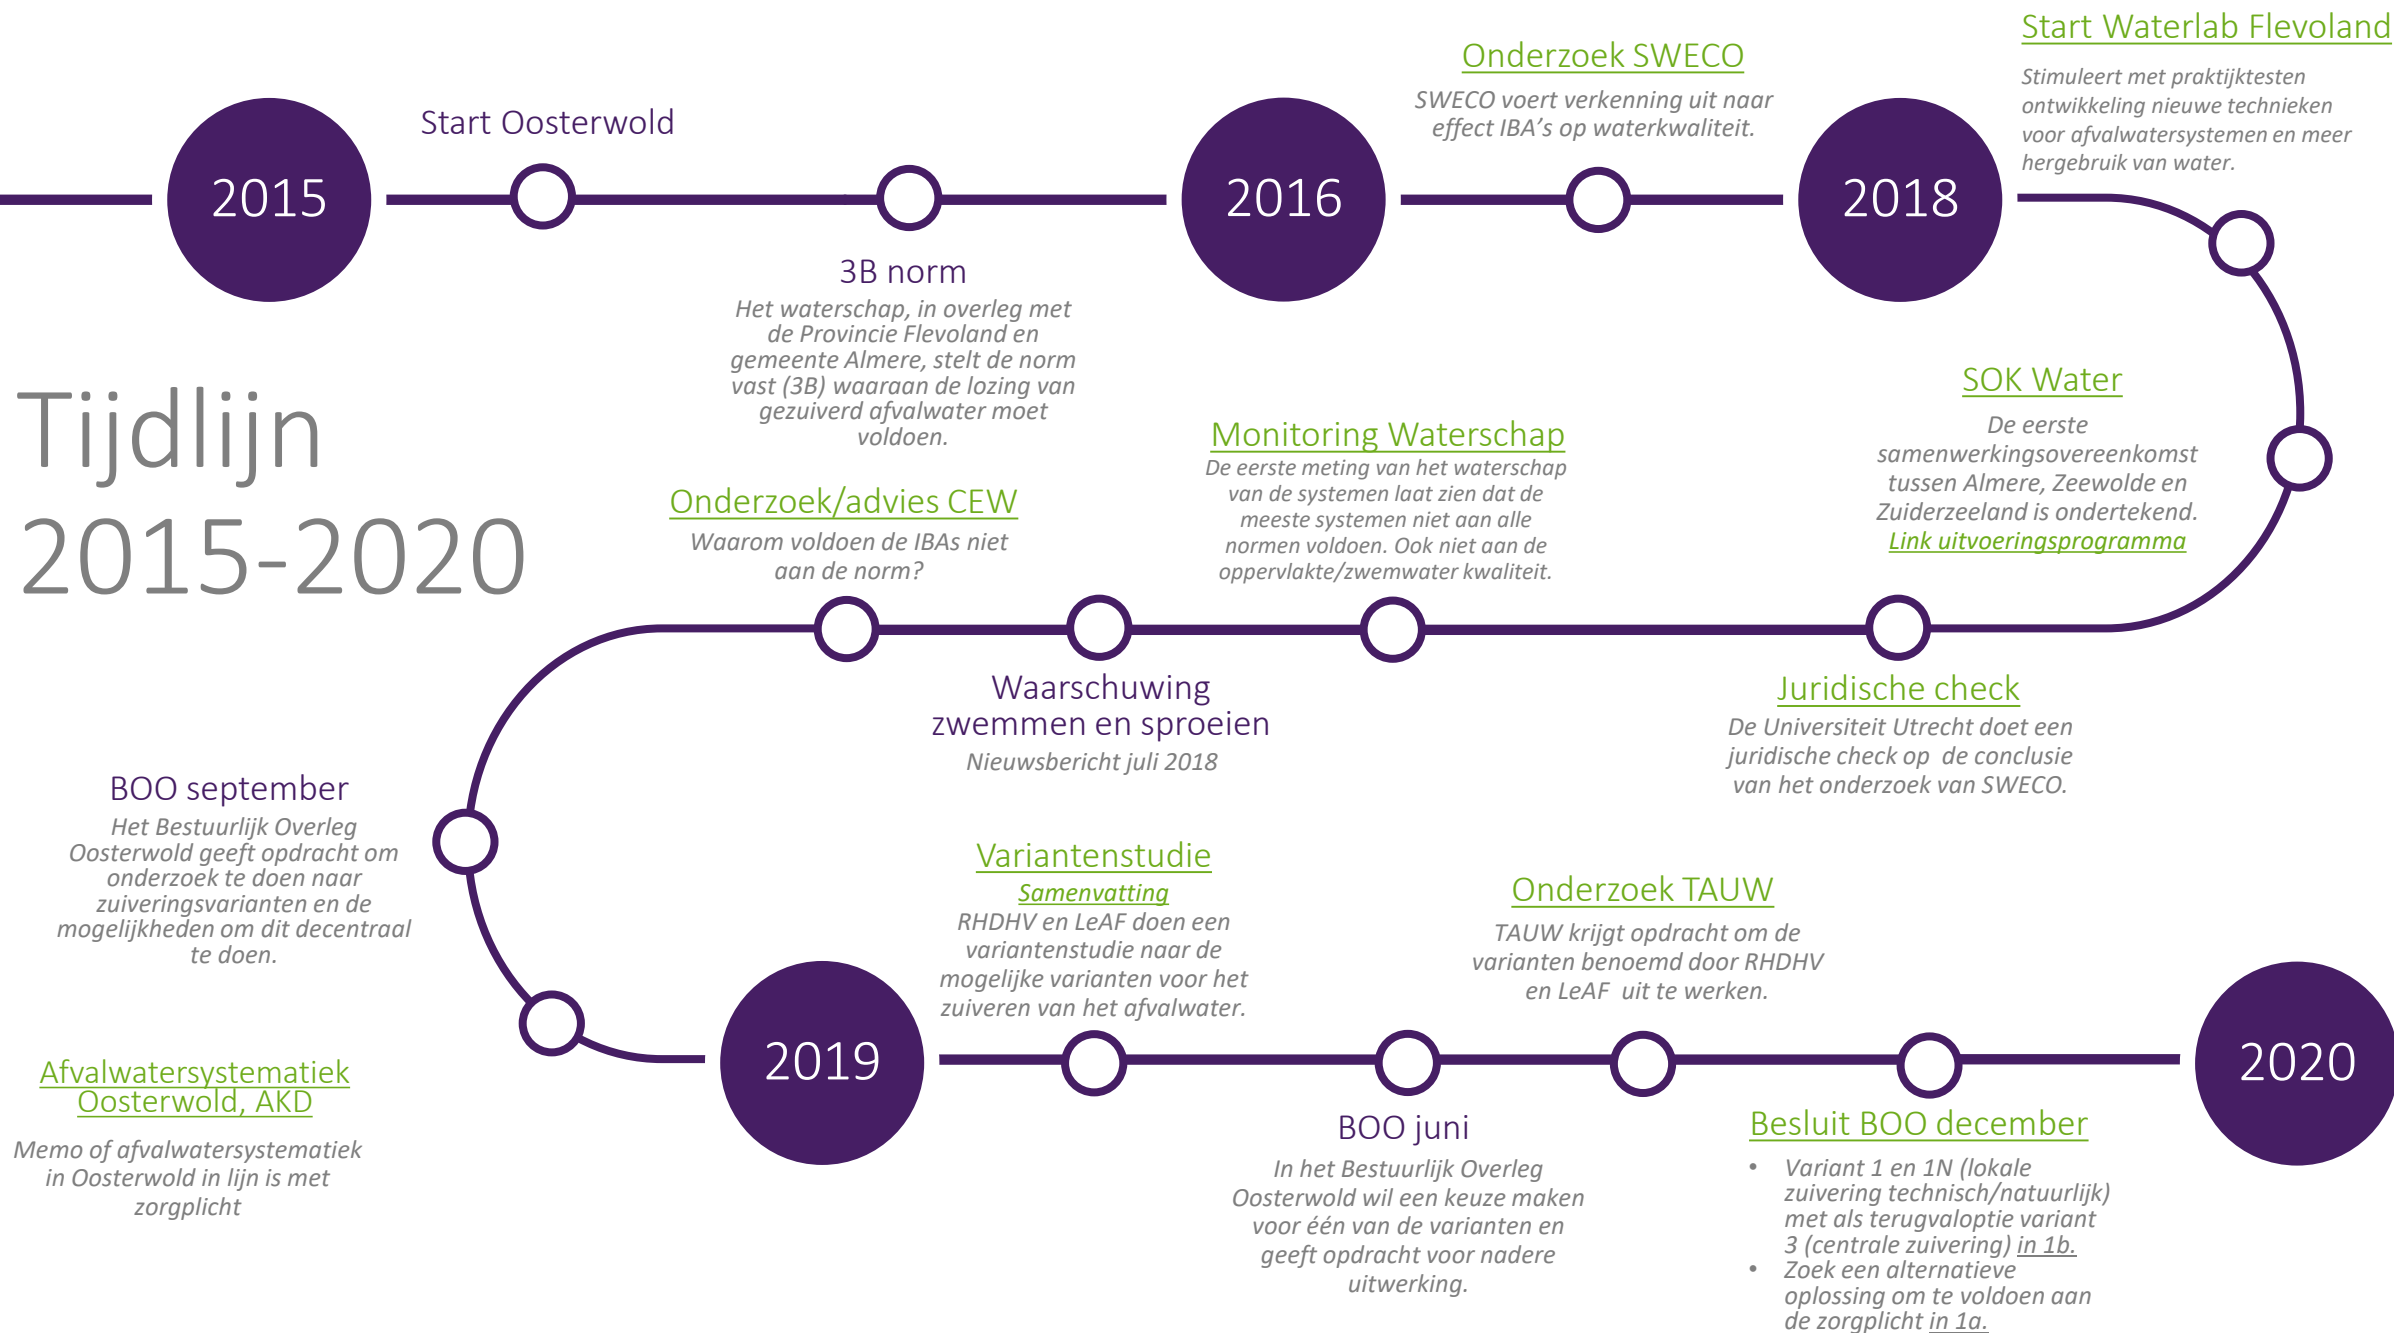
Tijdlijn 2015-2020

2015

Start Oosterwold

3B norm

Het waterschap, in overleg met de Provincie Flevoland en gemeente Almere, stelt de norm vast (3B) waaraan de lozing van gezuiverd afvalwater moet voldoen.

2016

Onderzoek SWECO

SWECO voert verkenning uit naar effect IBA's op waterkwaliteit.

2018

Start Waterlab Flevoland

Stimuleert met praktijktesten ontwikkeling nieuwe technieken voor afvalwatersystemen en meer hergebruik van water.

SOK Water

De eerste samenwerkingsovereenkomst tussen Almere, Zeewolde en Zuiderzeeland is ondertekend.

Link uitvoeringsprogramma

Monitoring Waterschap

De eerste meting van het waterschap van de systemen laat zien dat de meeste systemen niet aan alle normen voldoen. Ook niet aan de oppervlakte/zwemwater kwaliteit.

Onderzoek/advies CEW

Waarom voldoen de IBAs niet aan de norm?

Waarschuwing zwemmen en sproeien

Nieuwsbericht juli 2018

Juridische check

De Universiteit Utrecht doet een juridische check op de conclusie van het onderzoek van SWECO.

BOO september

Het Bestuurlijk Overleg Oosterwold geeft opdracht om onderzoek te doen naar zuiveringsvarianten en de mogelijkheden om dit decentraal te doen.

Afvalwatersystematiek Oosterwold, AKD

Memo of afvalwatersystematiek in Oosterwold in lijn is met zorgplicht

2019

Variantenstudie

Samenvatting

RHDHV en LeAF doen een variantenstudie naar de mogelijke varianten voor het zuiveren van het afvalwater.

Onderzoek TAUW

TAUW krijgt opdracht om de varianten benoemd door RHDHV en LeAF uit te werken.

BOO juni

In het Bestuurlijk Overleg Oosterwold wil een keuze maken voor één van de varianten en geeft opdracht voor nadere uitwerking.

Besluit BOO december

• Variant 1 en 1N (lokale zuivering technisch/natuurlijk) met als terugvaloptie variant 3 (centrale zuivering) in 1b.
• Zoek een alternatieve oplossing om te voldoen aan de zorgplicht in 1a.

2020